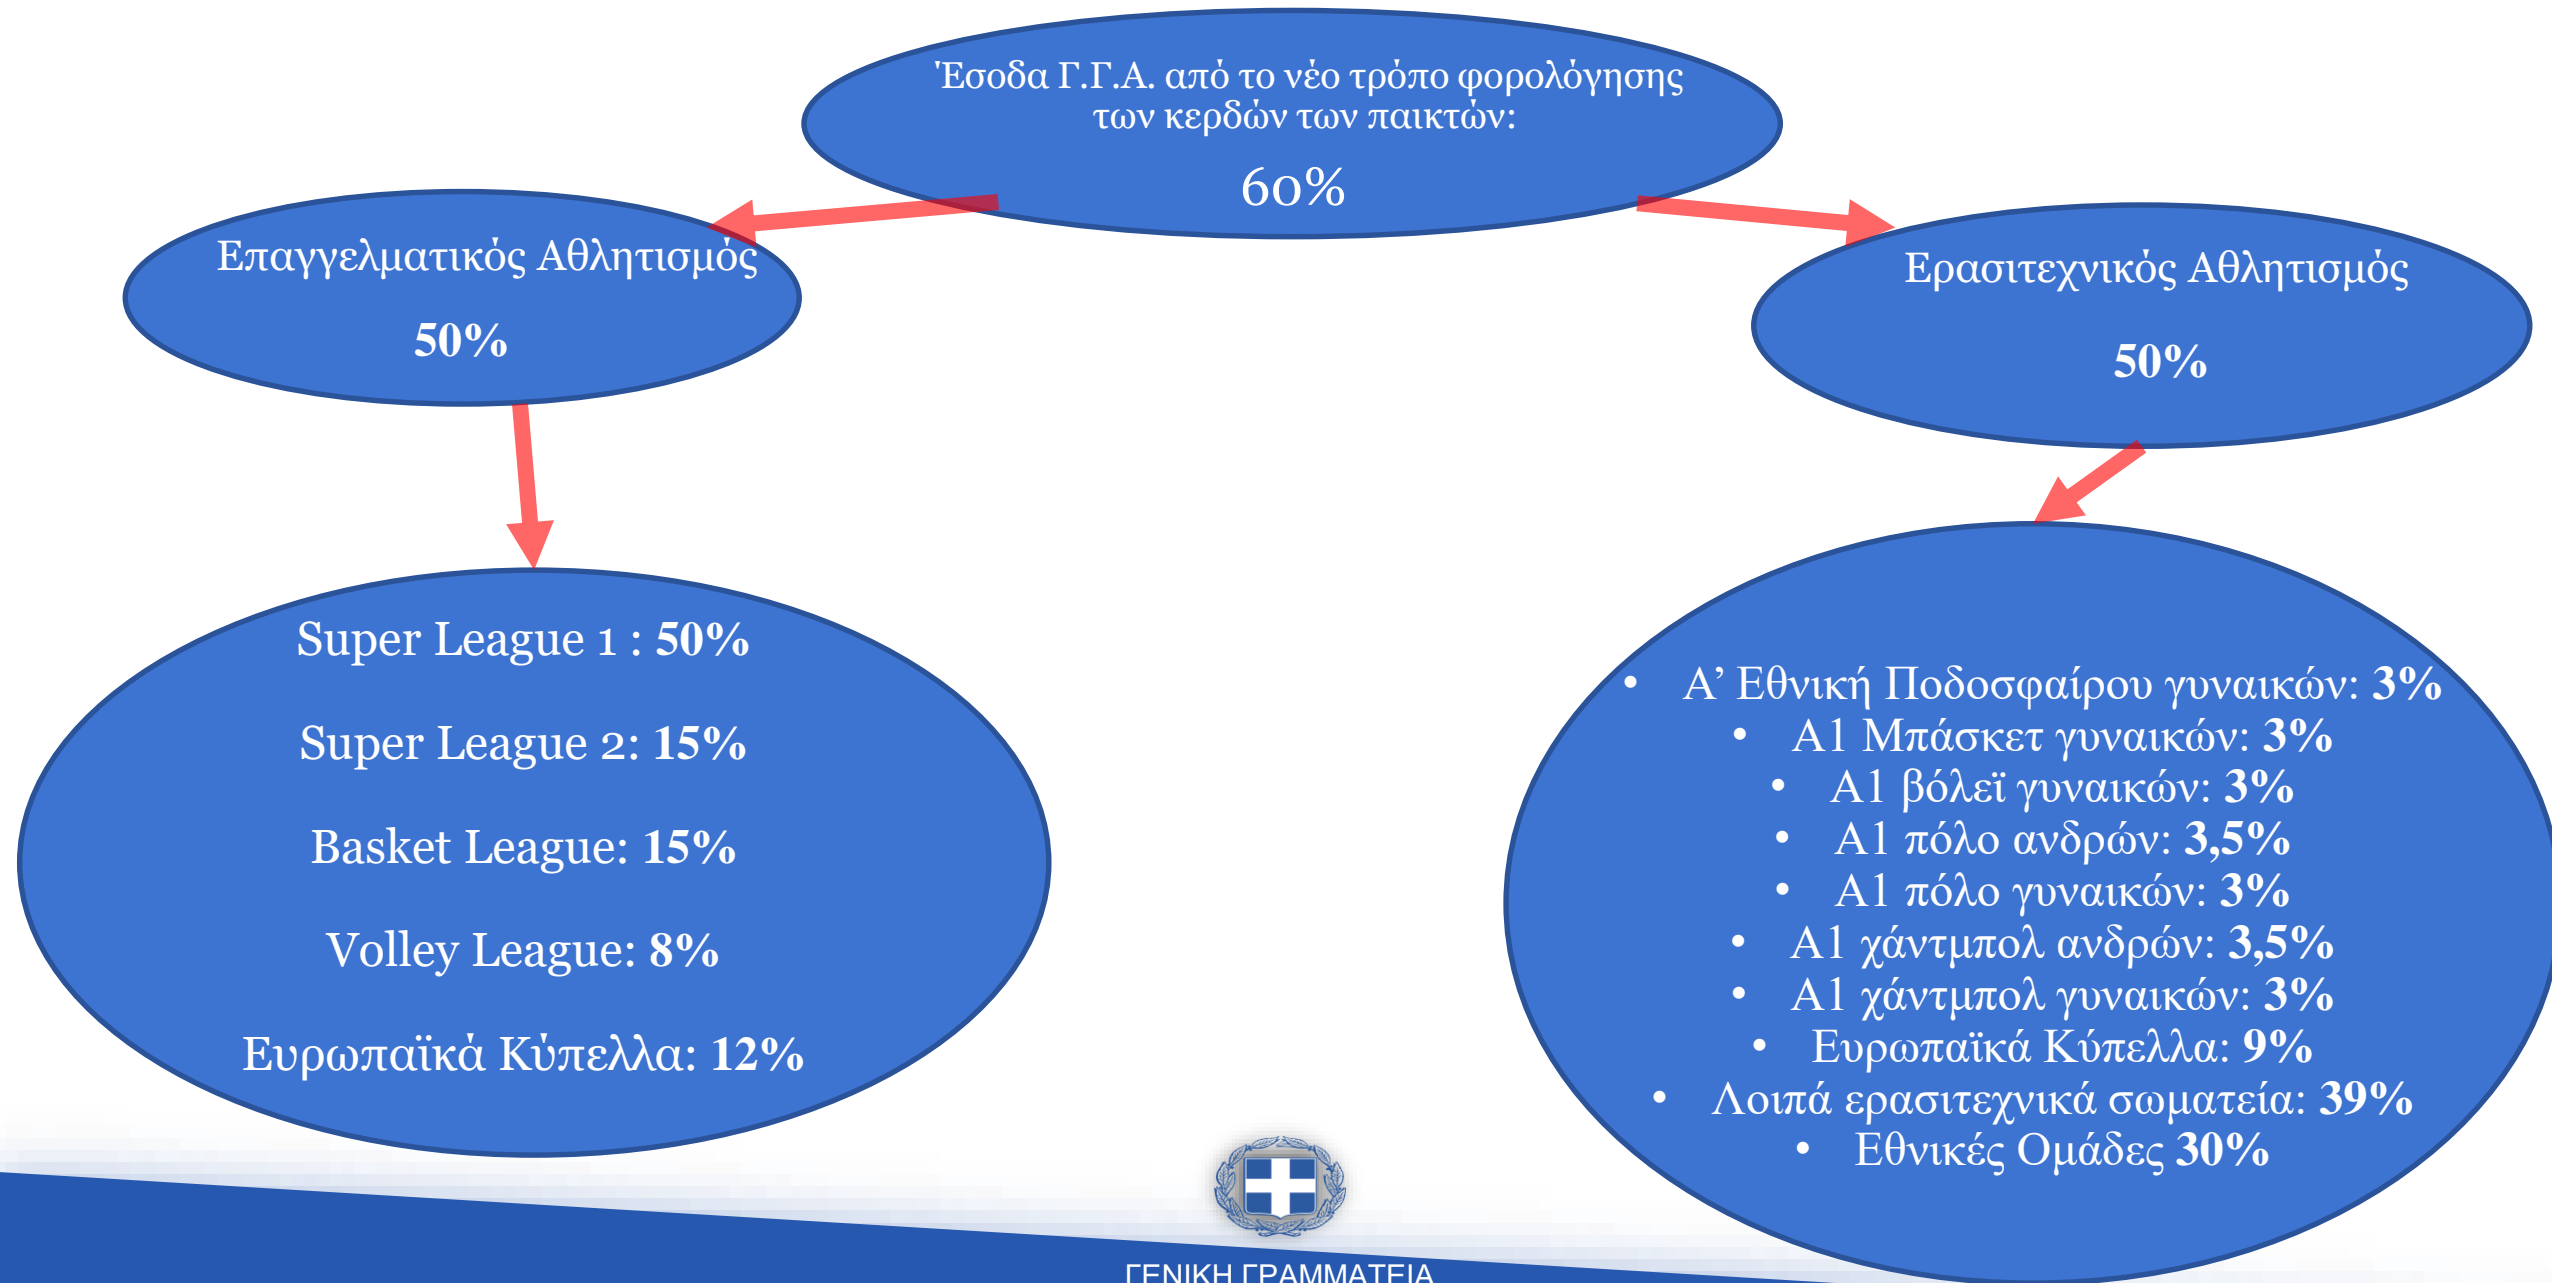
Έσοδα Γ.Γ.Α. από το νέο τρόπο φορολόγησης των κερδών των παικτών:

60%

Επαγγελματικός Αθλητισμός

50%

Ερασιτεχνικός Αθλητισμός

50%

Super League 1 : 50%

Super League 2: 15%

Basket League: 15%

Volley League: 8%

Ευρωπαϊκά Κύπελλα: 12%

- Α' Εθνική Ποδοσφαίρου γυναικών: 3%
- Α1 Μπάσκετ γυναικών: 3%
- Α1 βόλεϊ γυναικών: 3%
- Α1 πόλο ανδρών: 3,5%
- Α1 πόλο γυναικών: 3%
- Α1 χάντμπολ ανδρών: 3,5%
- Α1 χάντμπολ γυναικών: 3%
- Ευρωπαϊκά Κύπελλα: 9%
- Λοιπά ερασιτεχνικά σωματεία: 39%
- Εθνικές Ομάδες 30%

ΓΕΝΙΚΗ ΓΡΑΜΜΑΤΕΙΑ